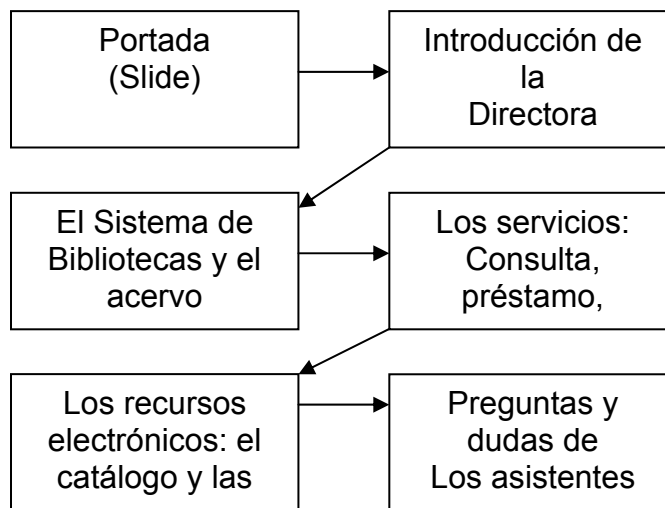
Portada (Slide)

Introducción de la Directora

El Sistema de Bibliotecas y el acervo

Los servicios: Consulta, préstamo,

Los recursos electrónicos: el catálogo y las

Preguntas y dudas de Los asistentes